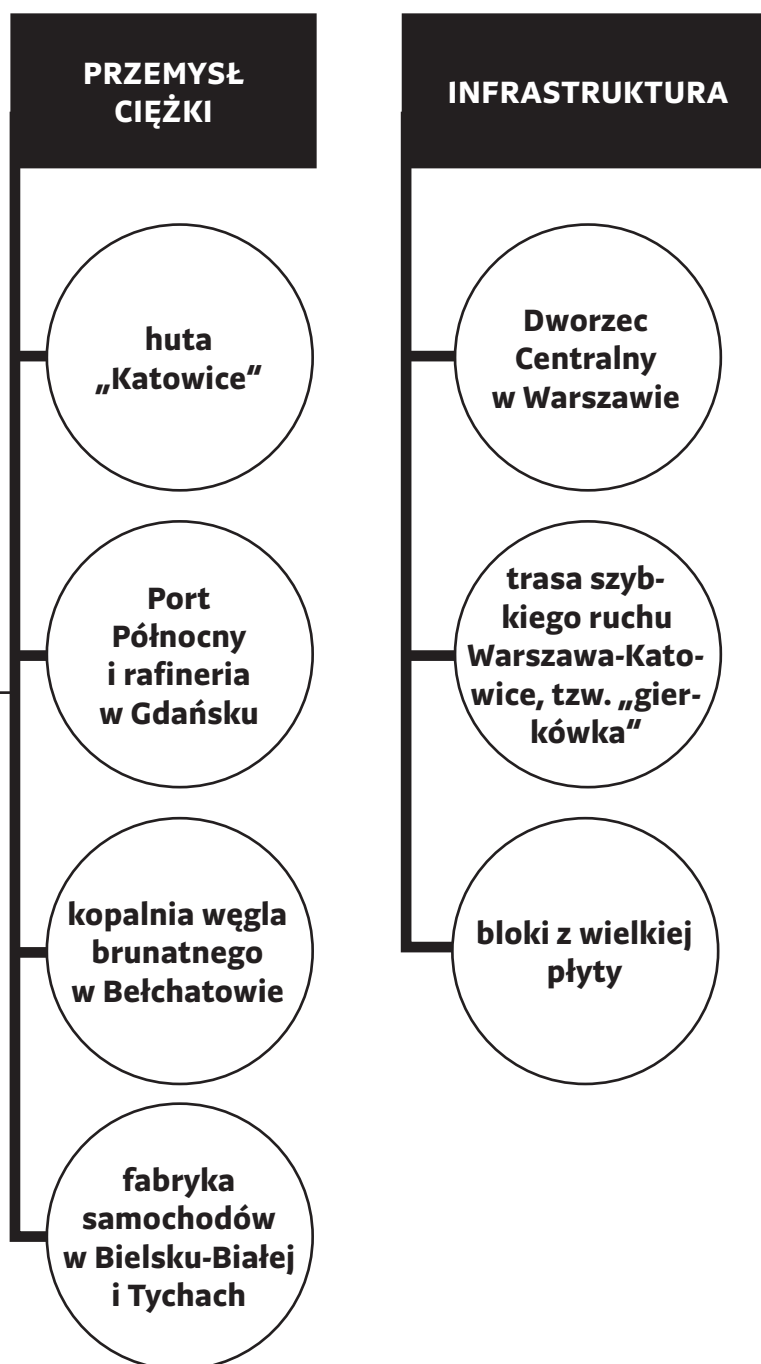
PRZEMYSŁ CIĘŻKI

huta „Katowice"

Port Północny i rafineria w Gdańsku

kopalnia węgla brunatnego w Bełchatowie

fabryka samochodów w Bielsku-Białej i Tychach

INFRASTRUKTURA

Dworzec Centralny w Warszawie

trasa szybkiego ruchu Warszawa-Katowice, tzw. „gierkówka"

bloki z wielkiej płyty